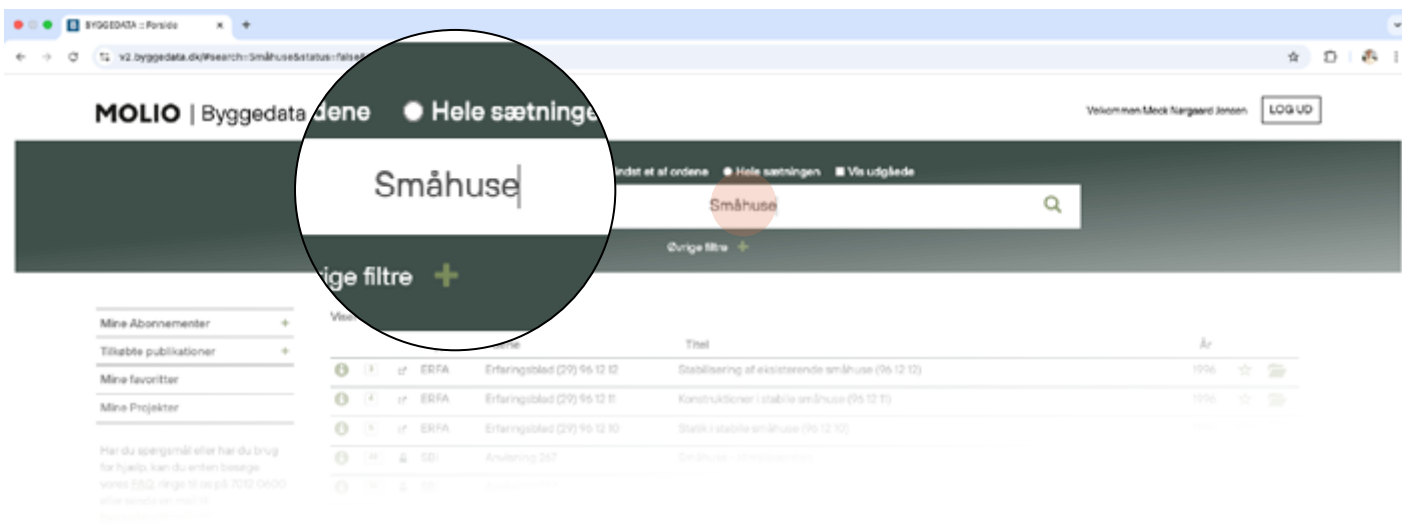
BYGGEDATA :: Forside

v2.byggedata.dk/#search=Småhuse&status=false

MOLIO | Byggedata

Velkommen Mock Nørgaard Jensen LOG UD

dene ● Hele sætninge

Småhuse

rige filtre +

indst et af ordene ● Hele sætningen ■ Vis udgåede

Småhuse

Øvrige filtre +

Mine Abonnementer +
Tilkøbte publikationer +
Mine favoritter
Mine Projekter

Har du spørgsmål eller har du brug for hjælp, kan du enten besøge vores FAQ, ringe til os på 7012 0600 eller skrive en mail til

Vis

| | | | | Titel | År |
|---|---|---|---|---|---|
| ERFA | Erfaringsblad (29) 96 12 12 | Stabilisering af eksisterende småhuse (96 12 12) | 1996 |
| ERFA | Erfaringsblad (29) 96 12 11 | Konstruktioner i stabile småhuse (96 12 11) | 1996 |
| ERFA | Erfaringsblad (29) 96 12 10 | Statik i stabile småhuse (96 12 10) | |
| SBI | Anvisning 267 | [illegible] | |